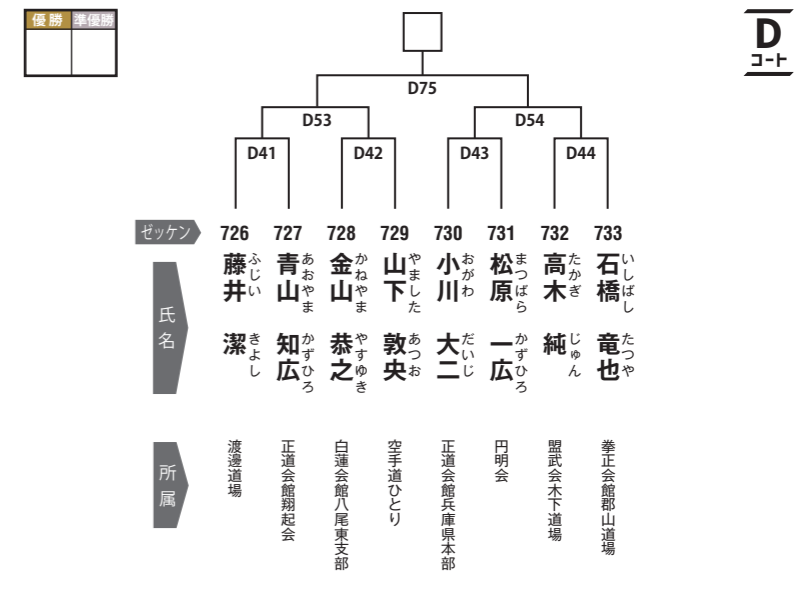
| 優勝 | 準優勝 |
|---|---|
| | |

D
コート

D75

D53

D54

D41

D42

D43

D44

ゼッケン

| 726 | 727 | 728 | 729 | 730 | 731 | 732 | 733 |
|---|---|---|---|---|---|---|---|
| 藤井 ふじい 潔 きよし | 青山 あおやま 知広 かずひろ | 金山 かねやま 恭之 やすゆき | 山下 やました 敦央 あつお | 小川 おがわ 大二 だいじ | 松原 まつばら 一広 かずひろ | 高木 たかぎ 純 じゅん | 石橋 いしばし 竜也 たつや |
| 渡邊道場 | 正道会館翔起会 | 白蓮会館八尾東支部 | 空手道ひとり | 正道会館兵庫県本部 | 円明会 | 盟武会木下道場 | 拳正会館郡山道場 |

氏名

所属